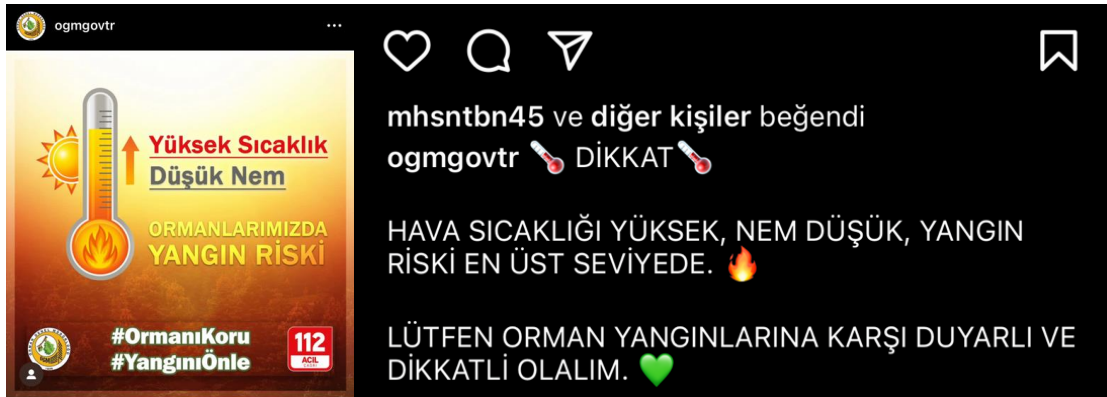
ogmgovtr

Yüksek Sıcaklık
Düşük Nem

ORMANLARIMIZDA
YANGIN RİSKİ

#OrmanıKoru
#YangınıÖnle

112
ACİL

mhsntbn45 ve diğer kişiler beğendi
ogmgovtr 🌡️ DİKKAT🌡️

HAVA SICAKLIĞI YÜKSEK, NEM DÜŞÜK, YANGIN RİSKİ EN ÜST SEVİYEDE. 🔥

LÜTFEN ORMAN YANGINLARINA KARŞI DUYARLI VE DİKKATLİ OLALIM. 💚